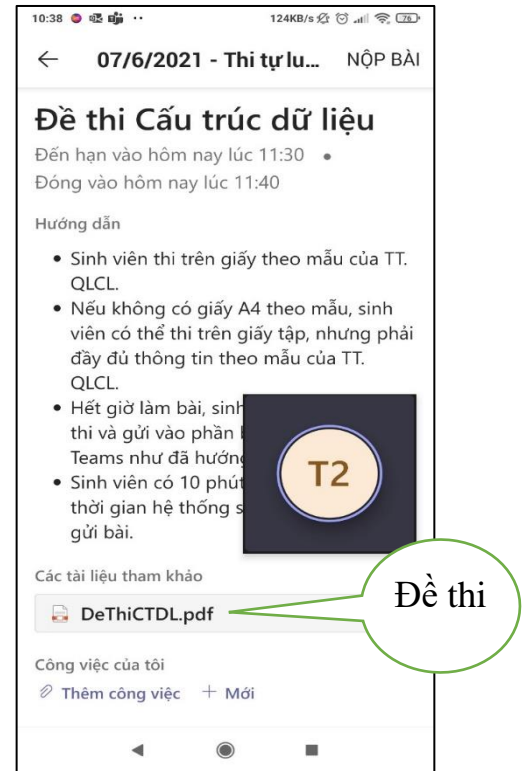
10:38 124KB/s 76

← 07/6/2021 - Thi tự lu... NỘP BÀI

Đề thi Cấu trúc dữ liệu

Đến hạn vào hôm nay lúc 11:30 •
Đóng vào hôm nay lúc 11:40

Hướng dẫn

• Sinh viên thi trên giấy theo mẫu của TT. QLCL.
• Nếu không có giấy A4 theo mẫu, sinh viên có thể thi trên giấy tập, nhưng phải đầy đủ thông tin theo mẫu của TT. QLCL.
• Hết giờ làm bài, sinh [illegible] thi và gửi vào phần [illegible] Teams như đã hướng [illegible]
• Sinh viên có 10 phút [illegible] thời gian hệ thống s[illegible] gửi bài.

T2

Các tài liệu tham khảo

DeThiCTDL.pdf

Đề thi

Công việc của tôi

Thêm công việc + Mới